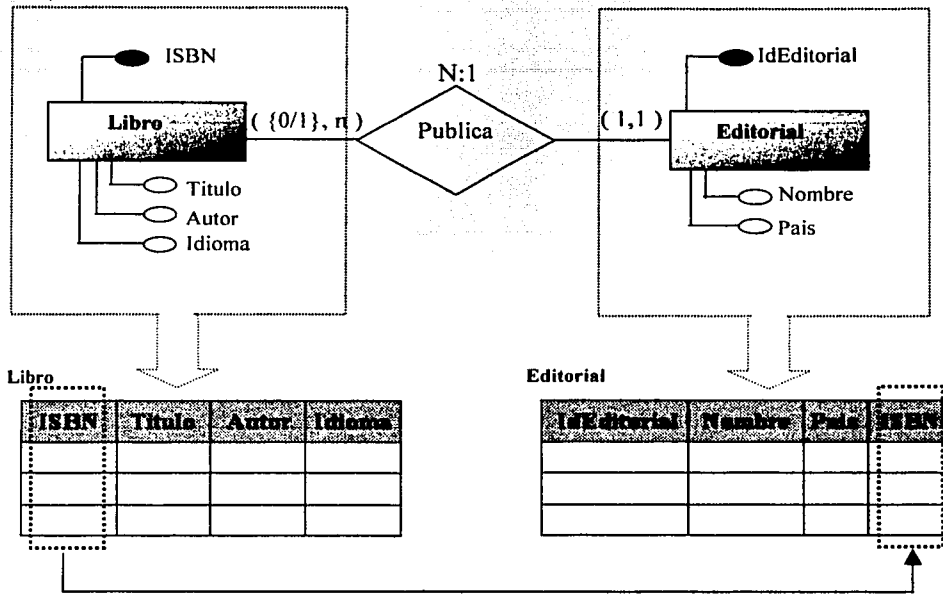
ISBN

Libro

Titulo

Autor

Idioma

( {0/1}, n )

N:1

Publica

( 1,1 )

IdEditorial

Editorial

Nombre

Pais

Libro

| ISBN | Titulo | Autor | Idioma |
|---|---|---|---|
| | | | |
| | | | |
| | | | |

Editorial

| IdEditorial | Nombre | Pais | ISBN |
|---|---|---|---|
| | | | |
| | | | |
| | | | |